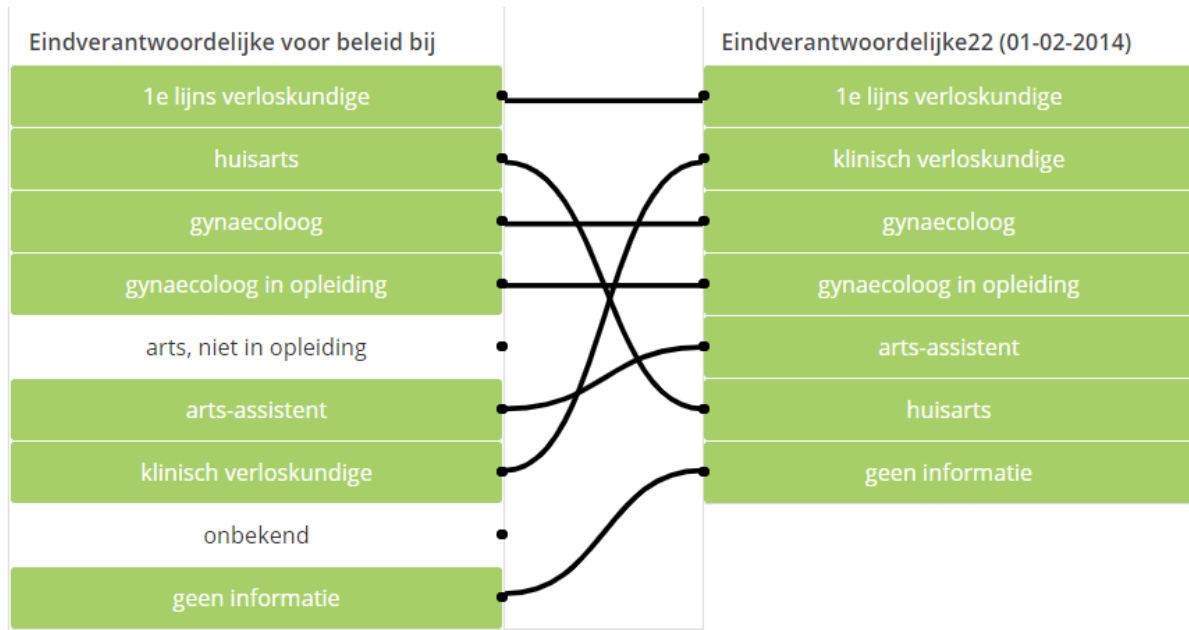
Eindverantwoordelijke voor beleid bij

1e lijns verloskundige

huisarts

gynaecoloog

gynaecoloog in opleiding

arts, niet in opleiding

arts-assistent

klinisch verloskundige

onbekend

geen informatie

Eindverantwoordelijke22 (01-02-2014)

1e lijns verloskundige

klinisch verloskundige

gynaecoloog

gynaecoloog in opleiding

arts-assistent

huisarts

geen informatie